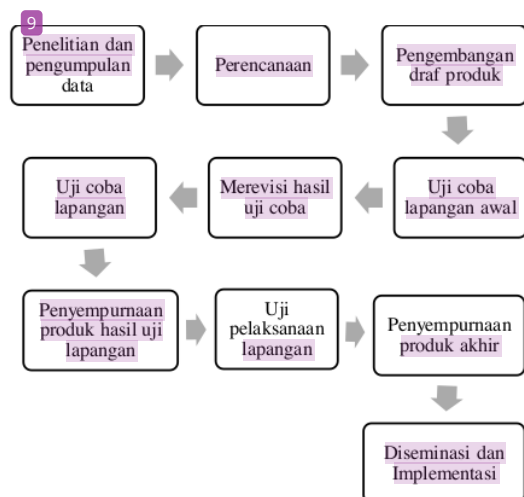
9

Penelitian dan pengumpulan data

Perencanaan

Pengembangan draf produk

Merevisi hasil uji coba

Uji coba lapangan awal

Uji coba lapangan

Penyempurnaan produk hasil uji lapangan

Uji pelaksanaan lapangan

Penyempurnaan produk akhir

Diseminasi dan Implementasi